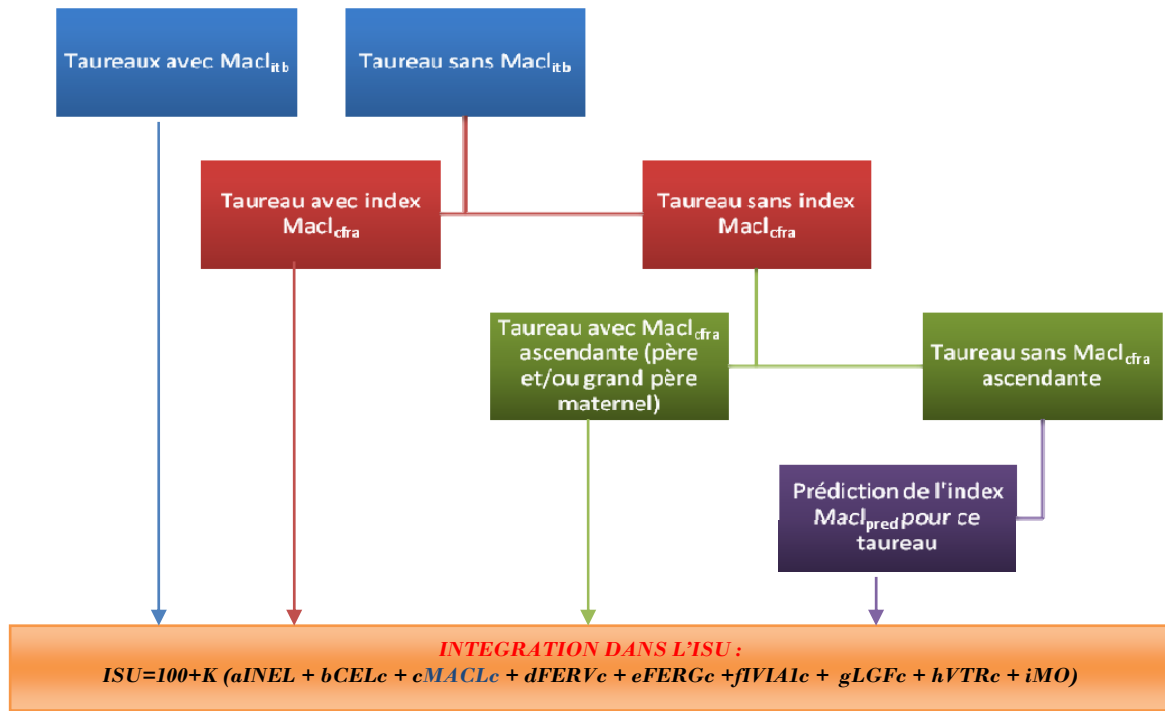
Taureaux avec Macl$_{itb}$

Taureau sans Macl$_{itb}$

Taureau avec index Macl$_{cfra}$

Taureau sans index Macl$_{cfra}$

Taureau avec Macl$_{cfra}$ ascendante (père et/ou grand père maternel)

Taureau sans Macl$_{cfra}$ ascendante

Prédiction de l'index Macl$_{pred}$ pour ce taureau

INTEGRATION DANS L'ISU :
ISU=100+K (aINEL + bCELc + cMACLc + dFERVc + eFERGc +fIVIA1c + gLGFc + hVTRc + iMO)